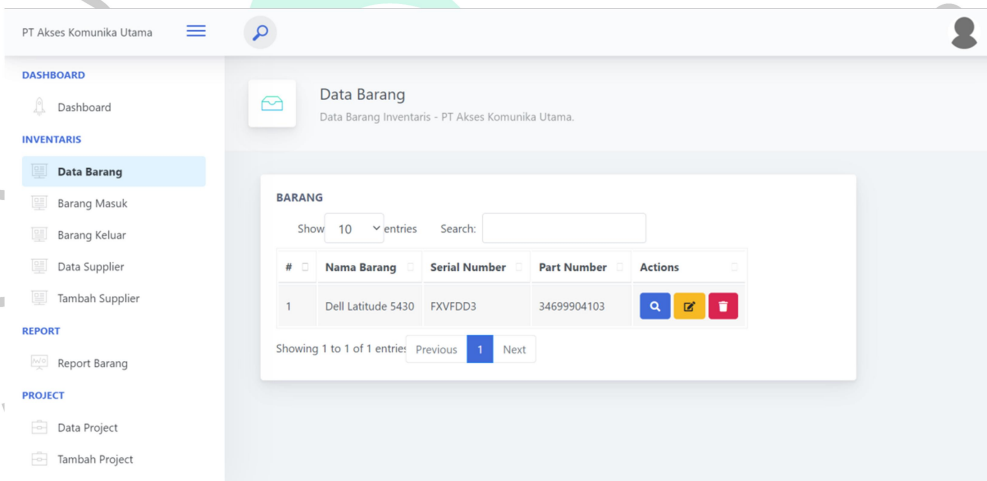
PT Akses Komunika Utama

DASHBOARD
Dashboard
INVENTARIS
Data Barang
Barang Masuk
Barang Keluar
Data Supplier
Tambah Supplier
REPORT
Report Barang
PROJECT
Data Project
Tambah Project

Data Barang
Data Barang Inventaris - PT Akses Komunika Utama.

BARANG
Show 10 entries Search:

| # | Nama Barang | Serial Number | Part Number | Actions |
|---|---|---|---|---|
| 1 | Dell Latitude 5430 | FXVFDD3 | 34699904103 | |

Showing 1 to 1 of 1 entries Previous 1 Next